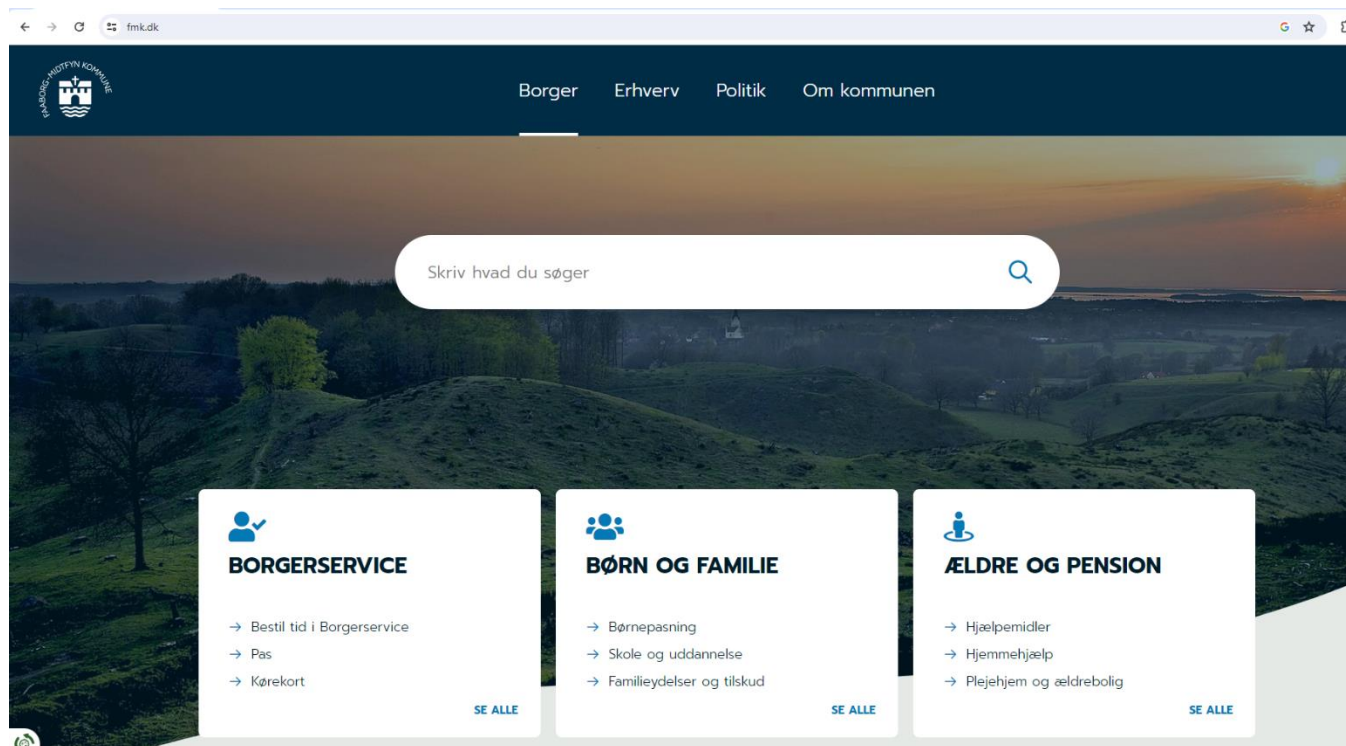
fmk.dk

FAABORG-MIDTFYN KOMMUNE

Borger Erhverv Politik Om kommunen

Skriv hvad du søger

BORGERSERVICE

→ Bestil tid i Borgerservice
→ Pas
→ Kørekort

SE ALLE

BØRN OG FAMILIE

→ Børnepasning
→ Skole og uddannelse
→ Familieydelser og tilskud

SE ALLE

ÆLDRE OG PENSION

→ Hjælpemidler
→ Hjemmehjælp
→ Plejehjem og ældrebolig

SE ALLE